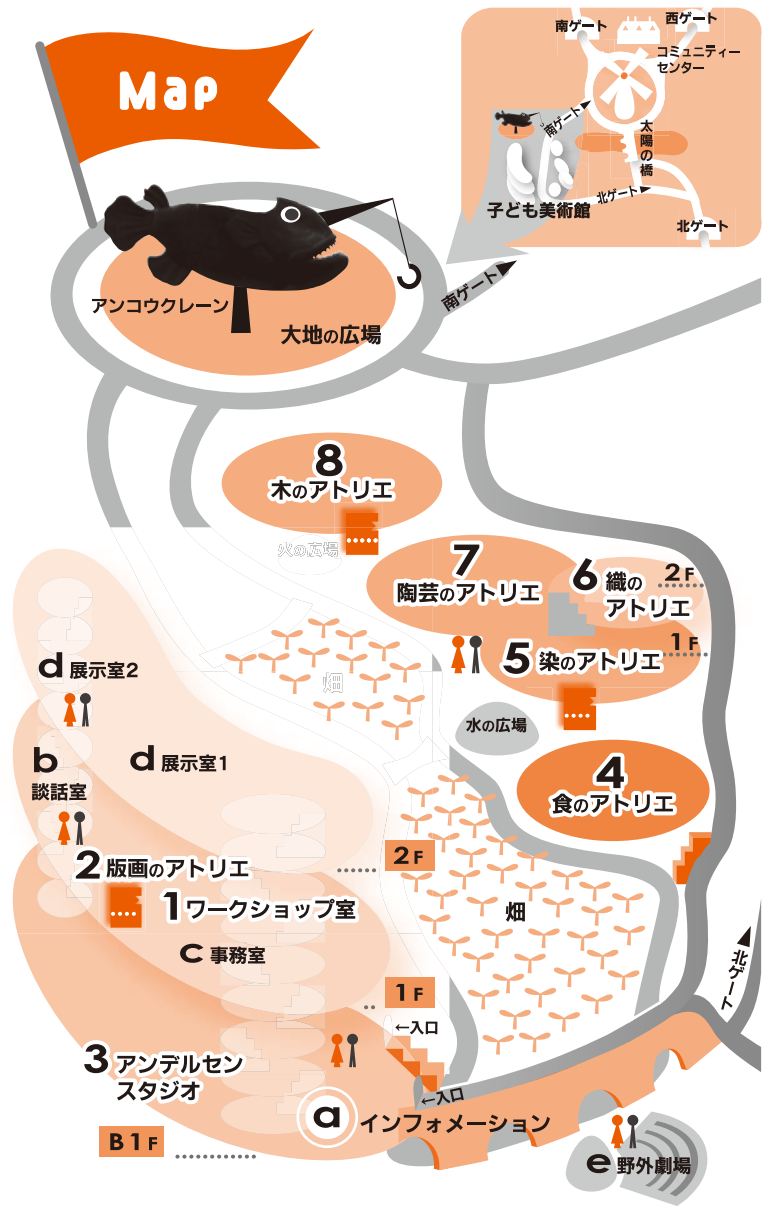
Map

南ゲート
西ゲート
コミュニティーセンター
南ゲート
太陽の橋
北ゲート
子ども美術館
北ゲート

アンコウクレーン
大地の広場
南ゲート

8 木のアトリエ
火の広場
7 陶芸のアトリエ
6 織のアトリエ
2F
1F
5 染のアトリエ
畑
水の広場
d 展示室2
b 談話室
d 展示室1
4 食のアトリエ
2 版画のアトリエ
2F
1 ワークショップ室
畑
c 事務室
北ゲート
1F
←入口
3 アンデルセンスタジオ
←入口
a インフォメーション
B1F
e 野外劇場